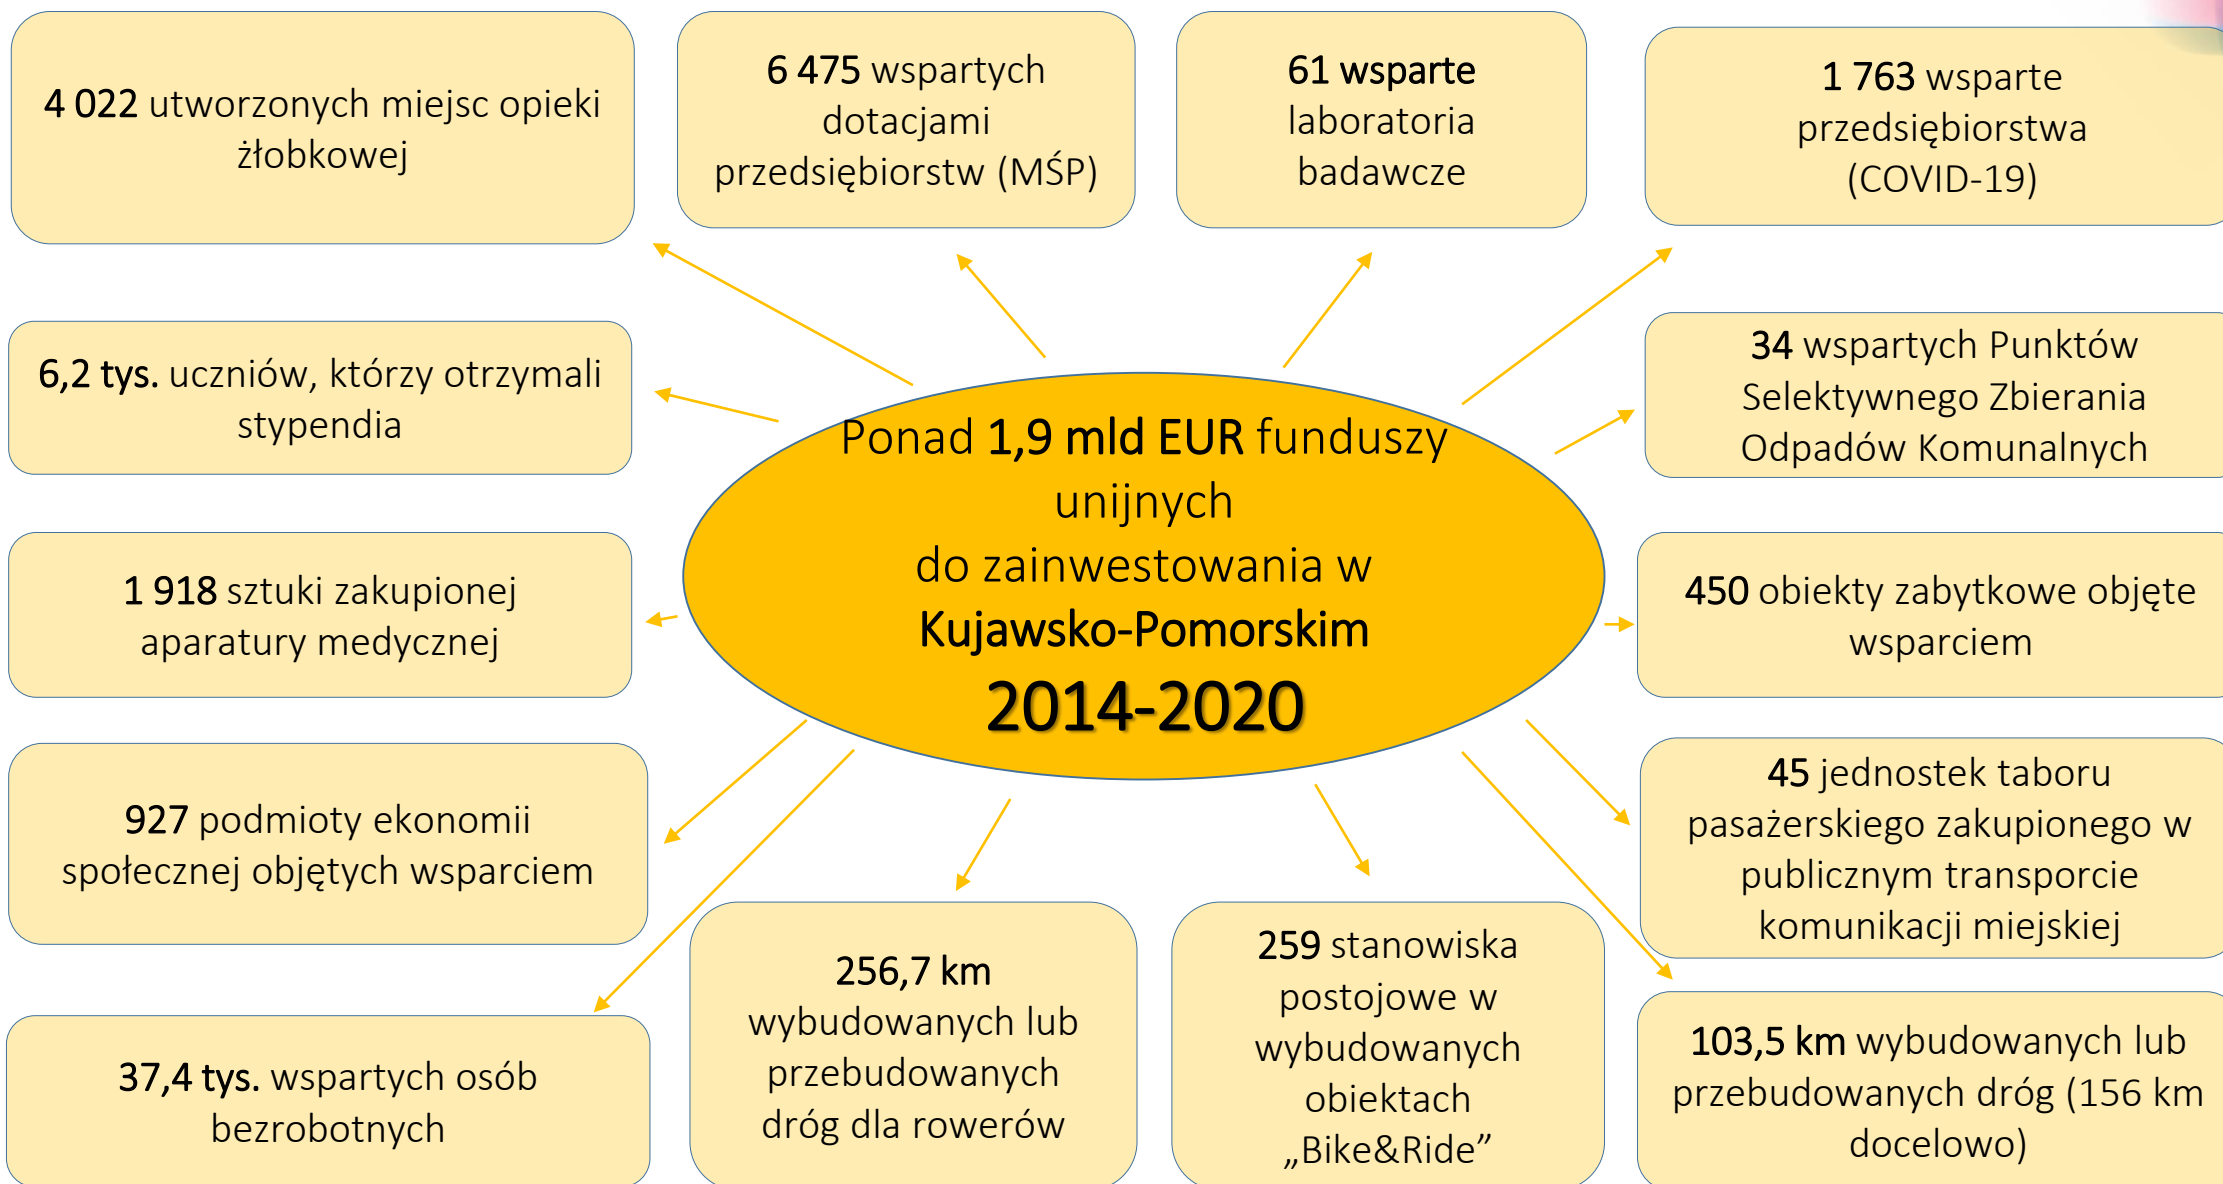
4 022 utworzonych miejsc opieki żłobkowej

6 475 wspartych dotacjami przedsiębiorstw (MŚP)

61 wsparte laboratoria badawcze

1 763 wsparte przedsiębiorstwa (COVID-19)

6,2 tys. uczniów, którzy otrzymali stypendia

Ponad 1,9 mld EUR funduszy unijnych do zainwestowania w Kujawsko-Pomorskim 2014-2020

34 wspartych Punktów Selektywnego Zbierania Odpadów Komunalnych

1 918 sztuki zakupionej aparatury medycznej

450 obiekty zabytkowe objęte wsparciem

927 podmioty ekonomii społecznej objętych wsparciem

45 jednostek taboru pasażerskiego zakupionego w publicznym transporcie komunikacji miejskiej

256,7 km wybudowanych lub przebudowanych dróg dla rowerów

259 stanowiska postojowe w wybudowanych obiektach „Bike&Ride”

37,4 tys. wspartych osób bezrobotnych

103,5 km wybudowanych lub przebudowanych dróg (156 km docelowo)